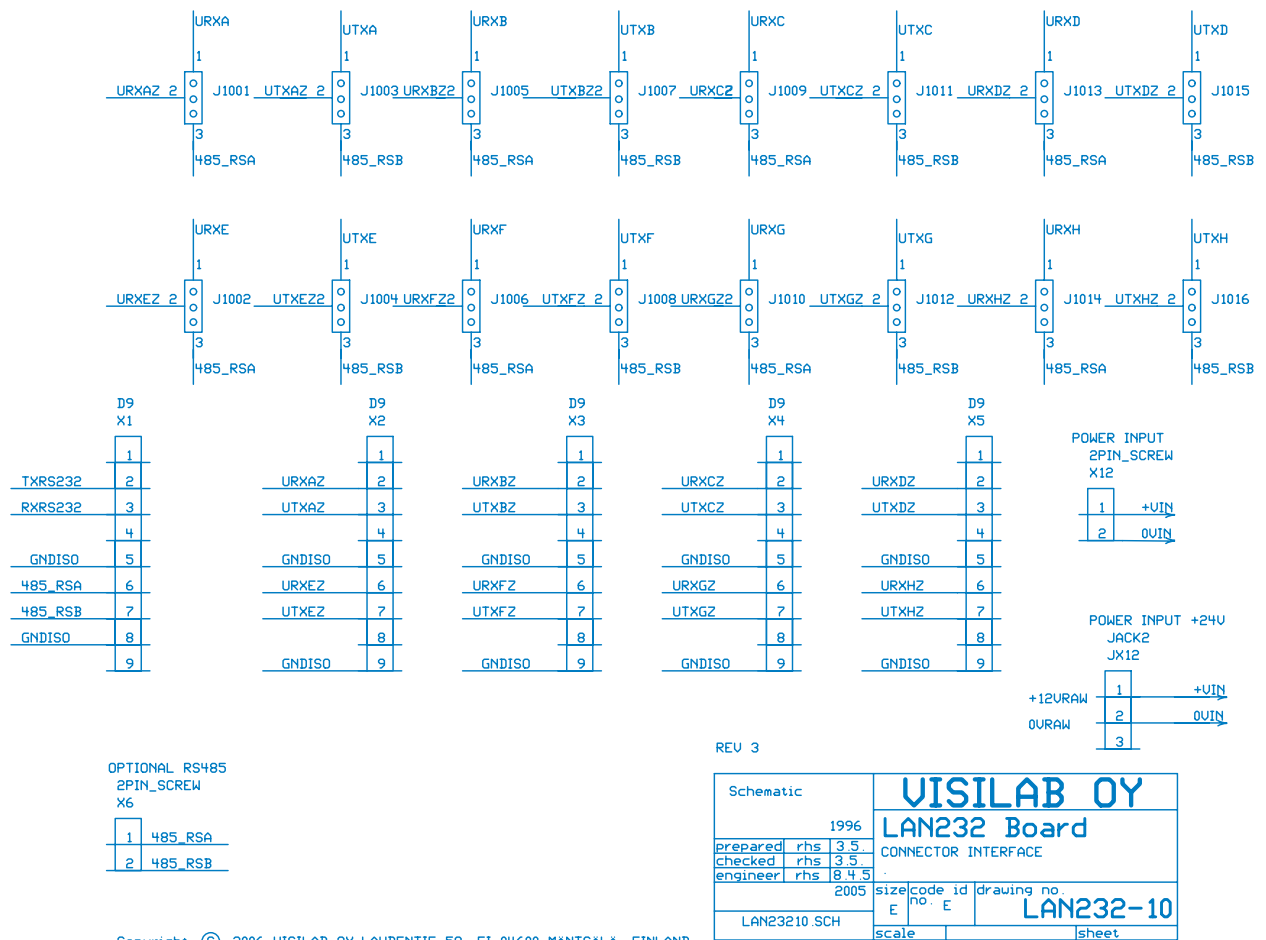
URXA
1
URXAZ 2
J1001
3
485_RSA

UTXA
1
UTXAZ 2
J1003
3
485_RSB

URXB
1
URXBZ2
J1005
3
485_RSA

UTXB
1
UTXBZ2
J1007
3
485_RSB

URXC
1
URXC2
J1009
3
485_RSA

UTXC
1
UTXCZ 2
J1011
3
485_RSB

URXD
1
URXDZ 2
J1013
3
485_RSA

UTXD
1
UTXDZ 2
J1015
3
485_RSB

URXE
1
URXEZ 2
J1002
3
485_RSA

UTXE
1
UTXEZ2
J1004
3
485_RSB

URXF
1
URXFZ2
J1006
3
485_RSA

UTXF
1
UTXFZ 2
J1008
3
485_RSB

URXG
1
URXGZ2
J1010
3
485_RSA

UTXG
1
UTXGZ 2
J1012
3
485_RSB

URXH
1
URXHZ 2
J1014
3
485_RSA

UTXH
1
UTXHZ 2
J1016
3
485_RSB

D9
X1
1
TXRS232 2
RXRS232 3
4
GNDISO 5
485_RSA 6
485_RSB 7
GNDISO 8
9

D9
X2
1
URXAZ 2
UTXAZ 3
4
GNDISO 5
URXEZ 6
UTXEZ 7
8
GNDISO 9

D9
X3
1
URXBZ 2
UTXBZ 3
4
GNDISO 5
URXFZ 6
UTXFZ 7
8
GNDISO 9

D9
X4
1
URXCZ 2
UTXCZ 3
4
GNDISO 5
URXGZ 6
UTXGZ 7
8
GNDISO 9

D9
X5
1
URXDZ 2
UTXDZ 3
4
GNDISO 5
URXHZ 6
UTXHZ 7
8
GNDISO 9

POWER INPUT
2PIN_SCREW
X12
1 +VIN
2 0VIN

POWER INPUT +24V
JACK2
JX12
+12VRAW 1 +VIN
0VRAW 2 0VIN
3

OPTIONAL RS485
2PIN_SCREW
X6
1 485_RSA
2 485_RSB

REV 3

| Schematic | | | VISILAB OY |
|---|---|---|---|
| 1996 | | | LAN232 Board CONNECTOR INTERFACE |
| prepared | rhs | 3.5. | |
| checked | rhs | 3.5. | |
| engineer | rhs | 8.4.5 | |
| 2005 | size E | code id no. E | drawing no. LAN232-10 |
| LAN23210.SCH | scale | | sheet |

Copyright © 2006 VISILAB OY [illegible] FINLAND